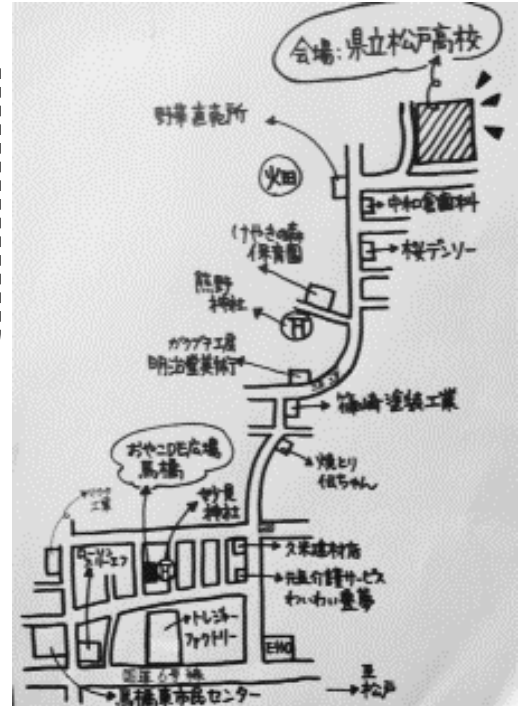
会場：県立松戸高校

野菜直売所

畑

中和電気工業

桜デンソー

けやきの森保育園

熊野神社

カワグチ工房
明治造業株式会社

篠崎塗装工業

焼とり
伍ちゃん

おやこDE広場
馬橋

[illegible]
工業

妙見神社

久米建材店

元気介護サービス
わいわい童夢

ローソン
ストア100

トレジャーファクトリー

ENEOS

国道6号線

至松戸

馬橋東市民センター